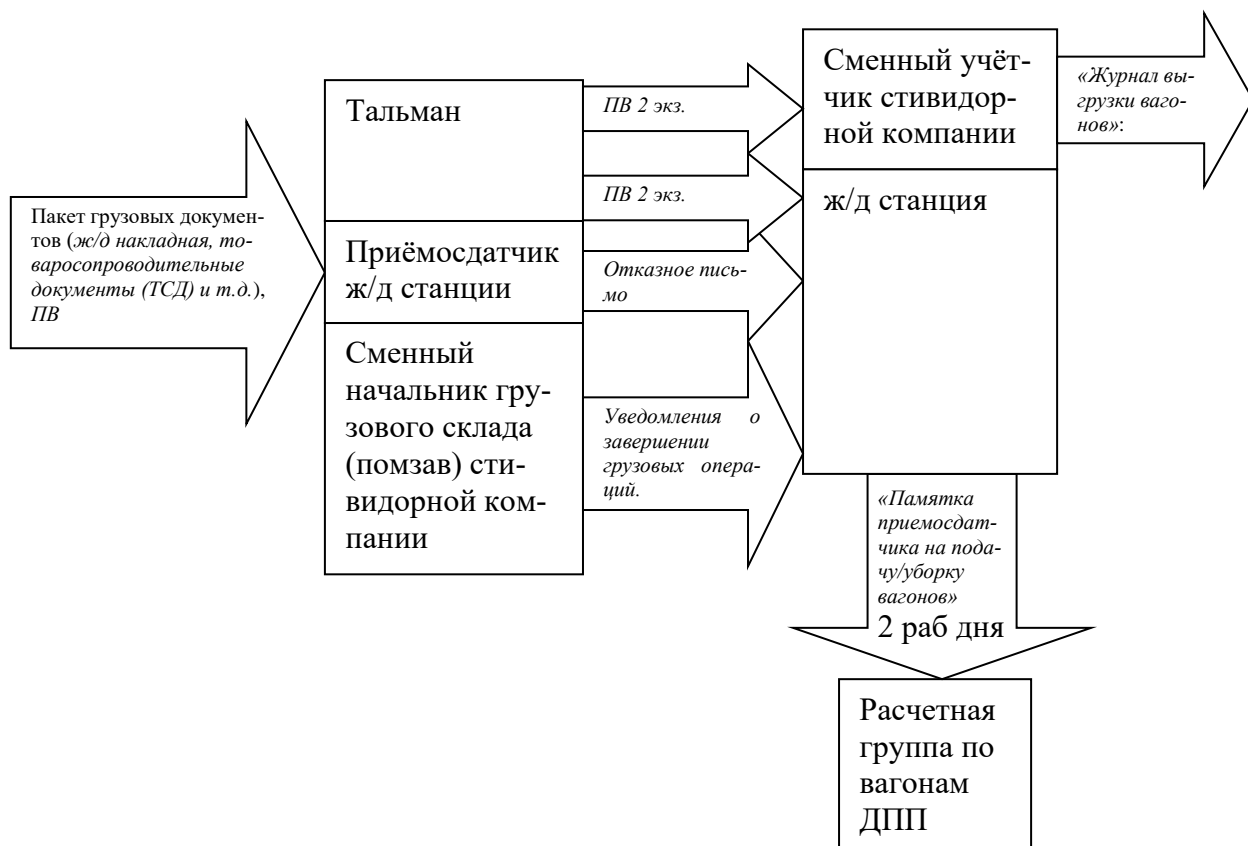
Пакет грузовых документов (*ж/д накладная, товаросопроводительные документы (ТСД) и т.д.*), *ПВ*

Тальман

Приёмосдатчик ж/д станции

Сменный начальник грузового склада (помзав) стивидорной компании

*ПВ 2 экз.*

*ПВ 2 экз.*

*Отказное письмо*

*Уведомления о завершении грузовых операций.*

Сменный учётчик стивидорной компании

ж/д станция

*«Журнал выгрузки вагонов»*:

*«Памятка приемосдатчика на подачу/уборку вагонов»*

2 раб дня

Расчетная группа по вагонам ДПП